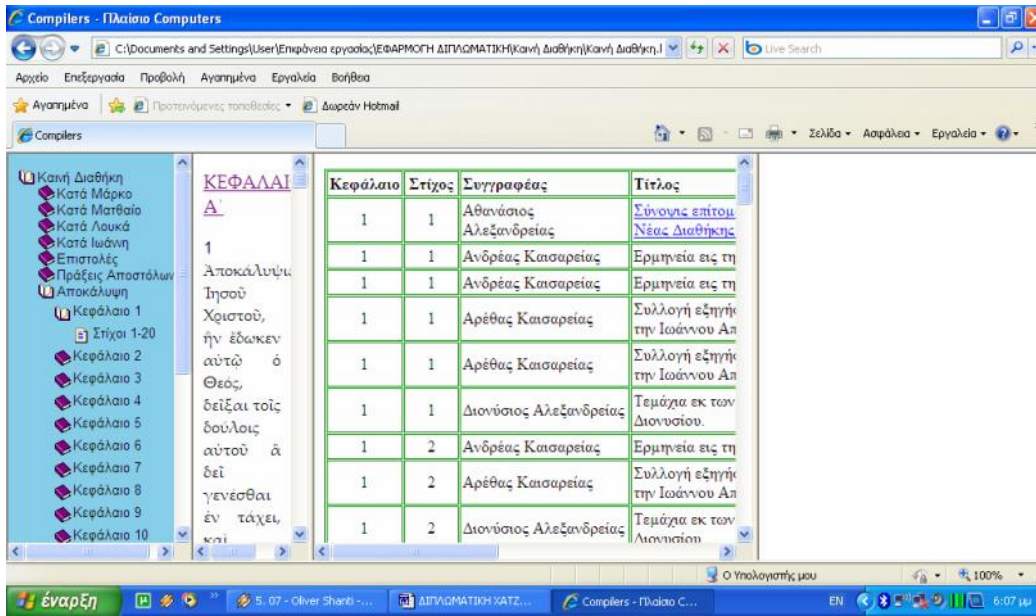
Compilers - Πλαίσιο Computers

C:\Documents and Settings\User\Επιφάνεια εργασίας\ΕΦΑΡΜΟΓΗ ΔΙΠΛΩΜΑΤΙΚΗ\Καινή Διαθήκη\Καινή Διαθήκη.l

Live Search

Αρχείο Επεξεργασία Προβολή Αγαπημένα Εργαλεία Βοήθεια

Αγαπημένα Προτεινόμενες τοποθεσίες Δωρεάν Hotmail

Compilers

Σελίδα Ασφάλεια Εργαλεία

Καινή Διαθήκη
Κατά Μάρκο
Κατά Ματθαίο
Κατά Λουκά
Κατά Ιωάννη
Επιστολές
Πράξεις Αποστόλων
Αποκάλυψη
Κεφάλαιο 1
Στίχοι 1-20
Κεφάλαιο 2
Κεφάλαιο 3
Κεφάλαιο 4
Κεφάλαιο 5
Κεφάλαιο 6
Κεφάλαιο 7
Κεφάλαιο 8
Κεφάλαιο 9
Κεφάλαιο 10

ΚΕΦΑΛΑΙ Α'

1 Αποκάλυψι Ἰησοῦ Χριστοῦ, ἣν ἔδωκεν αὐτῷ ὁ Θεός, δεῖξαι τοῖς δούλοις αὐτοῦ ἃ δεῖ γενέσθαι ἐν τάχει, καὶ

| Κεφάλαιο | Στίχος | Συγγραφέας | Τίτλος |
|---|---|---|---|
| 1 | 1 | Αθανάσιος Αλεξανδρείας | Σύνοψις επιτομ Νέας Διαθήκης |
| 1 | 1 | Ανδρέας Καισαρείας | Ερμηνεία εις τη |
| 1 | 1 | Ανδρέας Καισαρείας | Ερμηνεία εις τη |
| 1 | 1 | Αρέθας Καισαρείας | Συλλογή εξηγήσ την Ιωάννου Απ |
| 1 | 1 | Αρέθας Καισαρείας | Συλλογή εξηγήσ την Ιωάννου Απ |
| 1 | 1 | Διονύσιος Αλεξανδρείας | Τεμάχια εκ των Διονυσίου. |
| 1 | 2 | Ανδρέας Καισαρείας | Ερμηνεία εις τη |
| 1 | 2 | Αρέθας Καισαρείας | Συλλογή εξηγήσ την Ιωάννου Απ |
| 1 | 2 | Διονύσιος Αλεξανδρείας | Τεμάχια εκ των Διονυσίου |

Ο Υπολογιστής μου 100%

έναρξη 5. 07 - Oliver Shanti -... ΔΙΠΛΩΜΑΤΙΚΗ ΧΑΤΖ... Compilers - Πλαίσιο C... EN 6:07 μμ